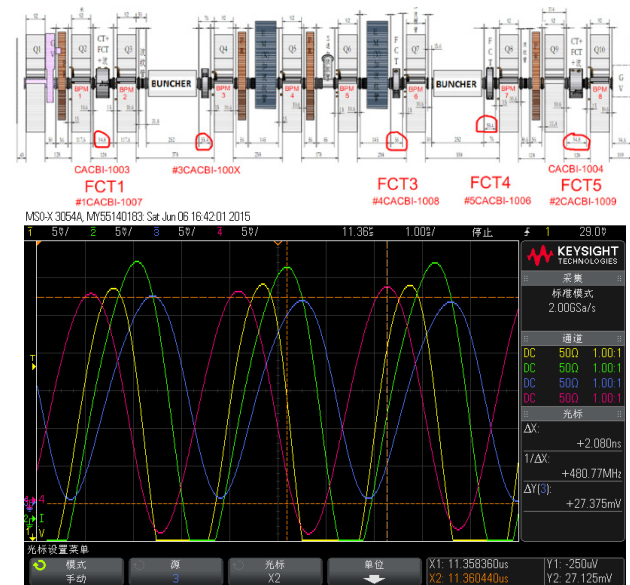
Q1 Q2 Q3 BUNCHER Q4 Q5 Q6 Q7 BUNCHER Q8 Q9 Q10
BPM 1 BPM 2 BPM 3 BPM 4 BPM 5 BPM 6 BPM 7 BPM 8
CT+FCT CT+FCT
CACBI-1003
FCT1
#1CACBI-1007
#3CACBI-100X
FCT3
#4CACBI-1008
FCT4
#5CACBI-1006
CACBI-1004
FCT5
#2CACBI-1009

MSO-X 3054A, MY55140183: Sat Jun 06 16:42:01 2015

1 5V/ 2 5V/ 3 5V/ 4 5V/ 11.36ѕ 1.00ѕ/ 停止 1 29.0V

KEYSIGHT TECHNOLOGIES
采集
标准模式
2.00GSa/s
通道
DC 50Ω 1.00:1
DC 50Ω 1.00:1
DC 50Ω 1.00:1
DC 50Ω 1.00:1
光标
ΔX: +2.080ns
1/ΔX: +480.77MHz
ΔY(3): +27.375mV

光标设置菜单
模式 手动
源 3
光标 X2
单位
X1: 11.358360us
X2: 11.360440us
Y1: -250uV
Y2: 27.125mV